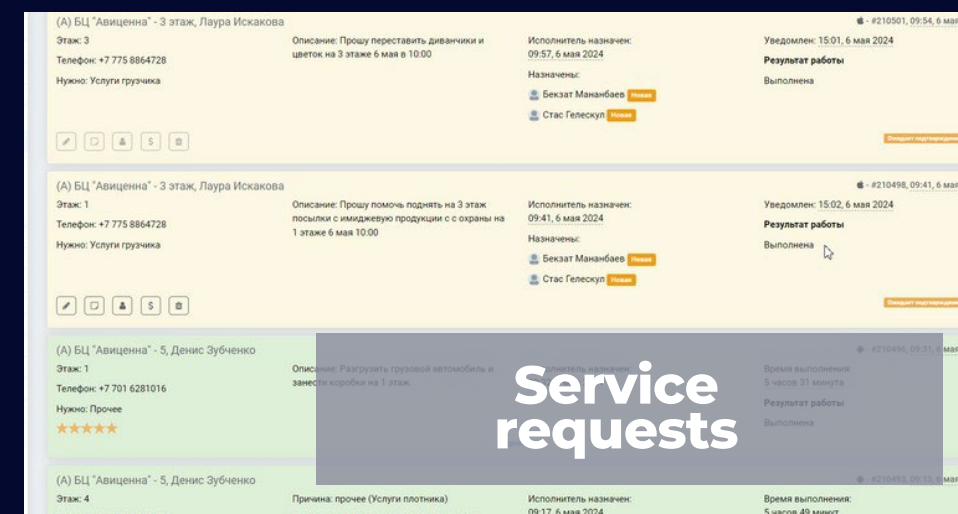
(А) БЦ "Авиценна" - 3 этаж, Лаура Искакова
Этаж: 3
Телефон: +7 775 8864728
Нужно: Услуги грузчика
Описание: Прошу переставить диванчики и цветок на 3 этаже 6 мая в 10:00
Исполнитель назначен: 09:57, 6 мая 2024
Назначены:
Бекзат Манапбаев Новая
Стас Гелескул Новая
- #210501, 09:54, 6 мая
Уведомлен: 15:01, 6 мая 2024
Результат работы
Выполнена
Ожидает подтверждения

(А) БЦ "Авиценна" - 3 этаж, Лаура Искакова
Этаж: 1
Телефон: +7 775 8864728
Нужно: Услуги грузчика
Описание: Прошу помочь поднять на 3 этаж посылки с имиджевую продукции с с охраны на 1 этаже 6 мая 10:00
Исполнитель назначен: 09:41, 6 мая 2024
Назначены:
Бекзат Манапбаев Новая
Стас Гелескул Новая
- #210498, 09:41, 6 мая
Уведомлен: 15:02, 6 мая 2024
Результат работы
Выполнена
Ожидает подтверждения

(А) БЦ "Авиценна" - 5, Денис Зубченко
Этаж: 1
Телефон: +7 701 6281016
Нужно: Прочее
★★★★★
Описание: Разгрузить грузовой автомобиль и занести коробки на 1 этаж.
Исполнитель назначен:
- #210496, 09:31, 6 мая
Время выполнения: 5 часов 31 минута
Результат работы
Выполнена

Service requests

(А) БЦ "Авиценна" - 5, Денис Зубченко
Этаж: 4
Причина: прочее (Услуги плотника)
Исполнитель назначен: 09:17, 6 мая 2024
- #210493, 09:13, 6 мая
Время выполнения: 5 часов 49 минут